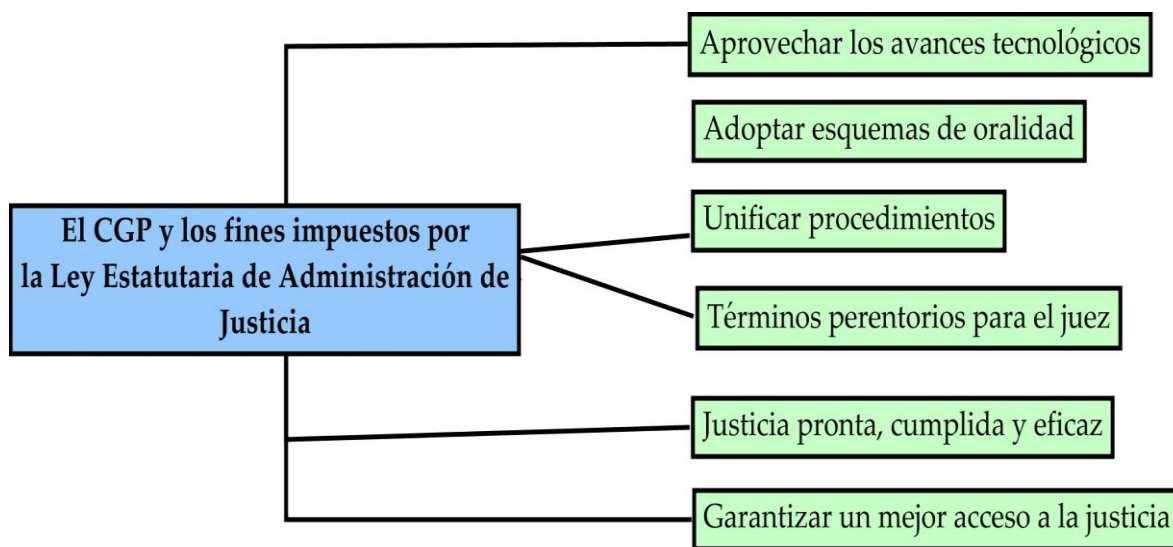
El CGP y los fines impuestos por la Ley Estatutaria de Administración de Justicia

Aprovechar los avances tecnológicos

Adoptar esquemas de oralidad

Unificar procedimientos

Términos perentorios para el juez

Justicia pronta, cumplida y eficaz

Garantizar un mejor acceso a la justicia